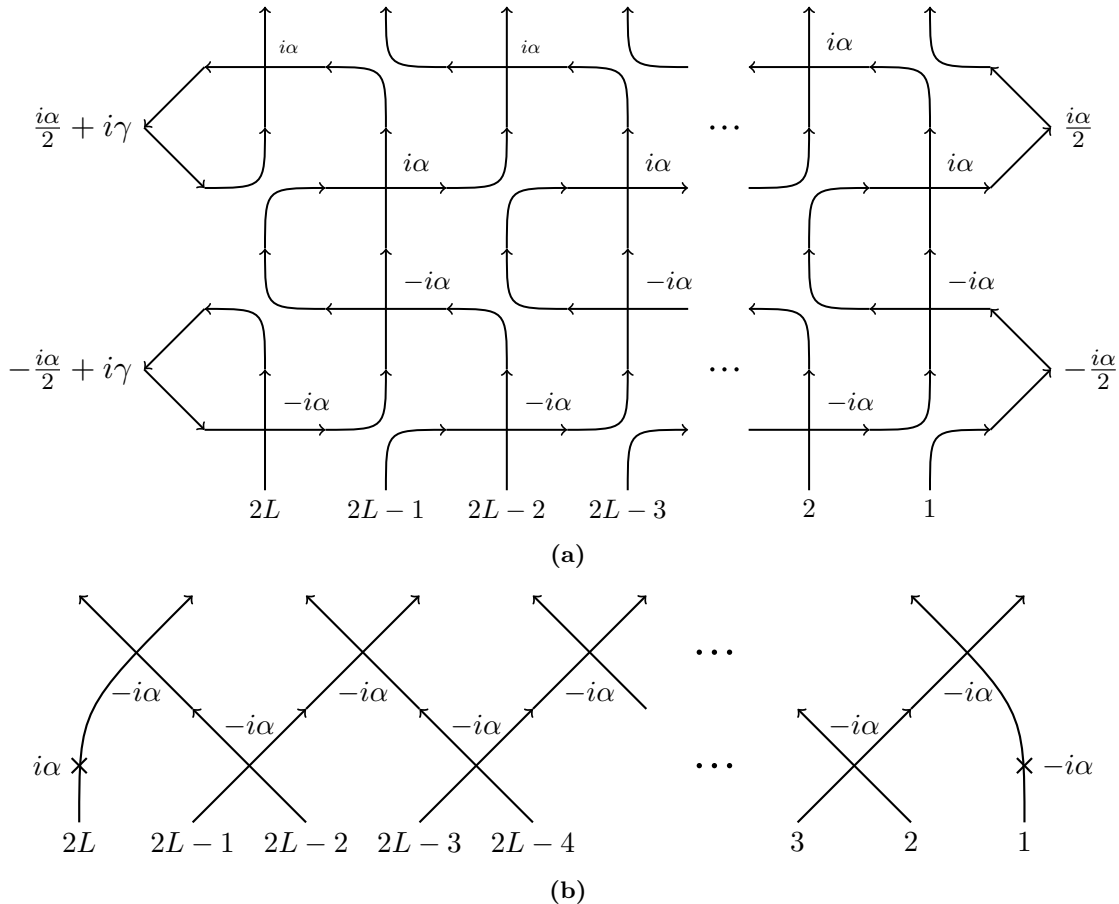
$i\alpha$ $i\alpha$ $i\alpha$

$\frac{i\alpha}{2} + i\gamma$ $\cdots$ $\frac{i\alpha}{2}$

$i\alpha$ $i\alpha$ $i\alpha$

$-i\alpha$ $-i\alpha$ $-i\alpha$

$-\frac{i\alpha}{2} + i\gamma$ $\cdots$ $-\frac{i\alpha}{2}$

$-i\alpha$ $-i\alpha$ $-i\alpha$

$2L$ $2L-1$ $2L-2$ $2L-3$ $2$ $1$

(a)

$\cdots$

$-i\alpha$ $-i\alpha$ $-i\alpha$ $-i\alpha$

$-i\alpha$ $-i\alpha$ $-i\alpha$

$i\alpha$ $\cdots$ $-i\alpha$

$2L$ $2L-1$ $2L-2$ $2L-3$ $2L-4$ $3$ $2$ $1$

(b)